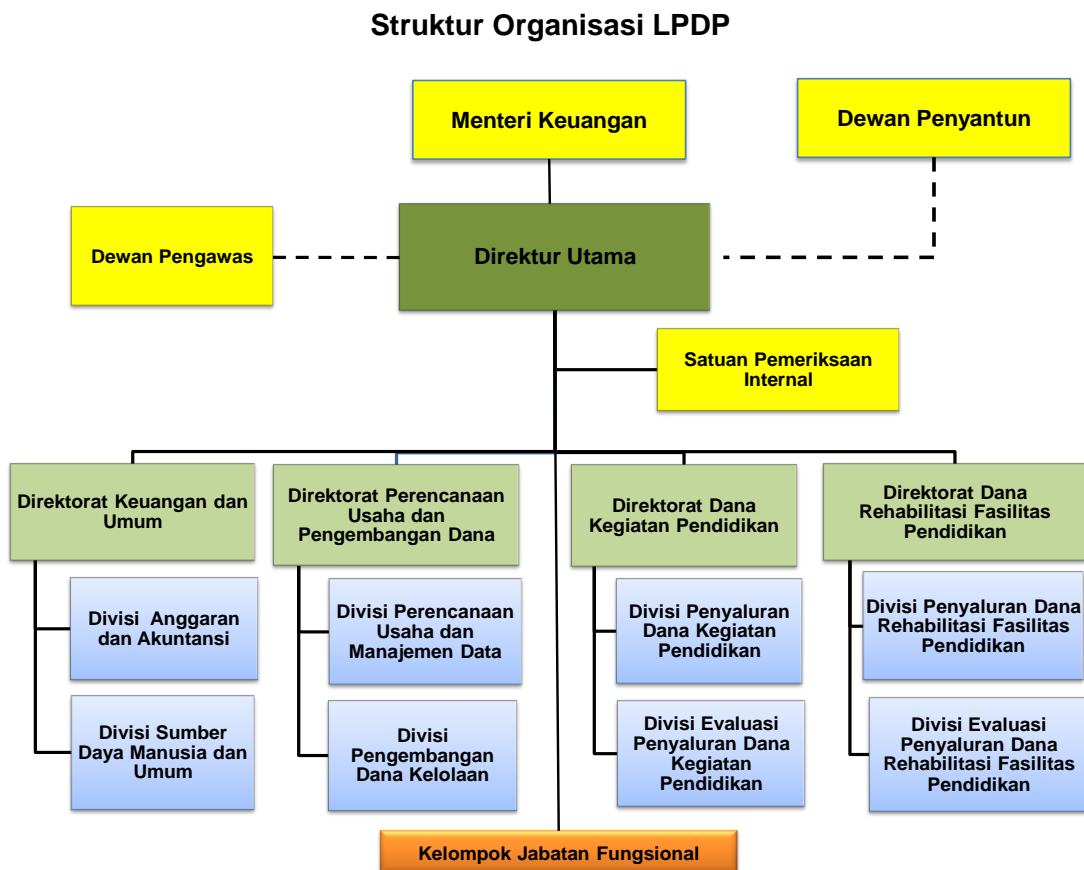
Struktur Organisasi LPDP

Menteri Keuangan

Dewan Penyantun

Dewan Pengawas

Direktur Utama

Satuan Pemeriksaan Internal

Direktorat Keuangan dan Umum

Divisi Anggaran dan Akuntansi

Divisi Sumber Daya Manusia dan Umum

Direktorat Perencanaan Usaha dan Pengembangan Dana

Divisi Perencanaan Usaha dan Manajemen Data

Divisi Pengembangan Dana Kelolaan

Direktorat Dana Kegiatan Pendidikan

Divisi Penyaluran Dana Kegiatan Pendidikan

Divisi Evaluasi Penyaluran Dana Kegiatan Pendidikan

Direktorat Dana Rehabilitasi Fasilitas Pendidikan

Divisi Penyaluran Dana Rehabilitasi Fasilitas Pendidikan

Divisi Evaluasi Penyaluran Dana Rehabilitasi Fasilitas Pendidikan

Kelompok Jabatan Fungsional